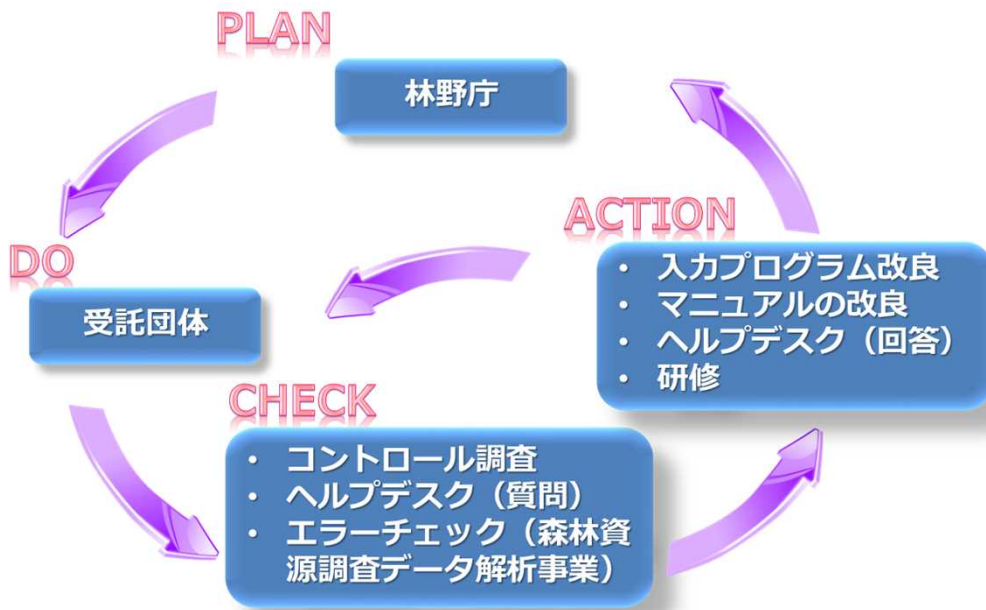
PLAN

林野庁

ACTION

・ 入力プログラム改良
・ マニュアルの改良
・ ヘルプデスク（回答）
・ 研修

DO

受託団体

CHECK

・ コントロール調査
・ ヘルプデスク（質問）
・ エラーチェック（森林資源調査データ解析事業）